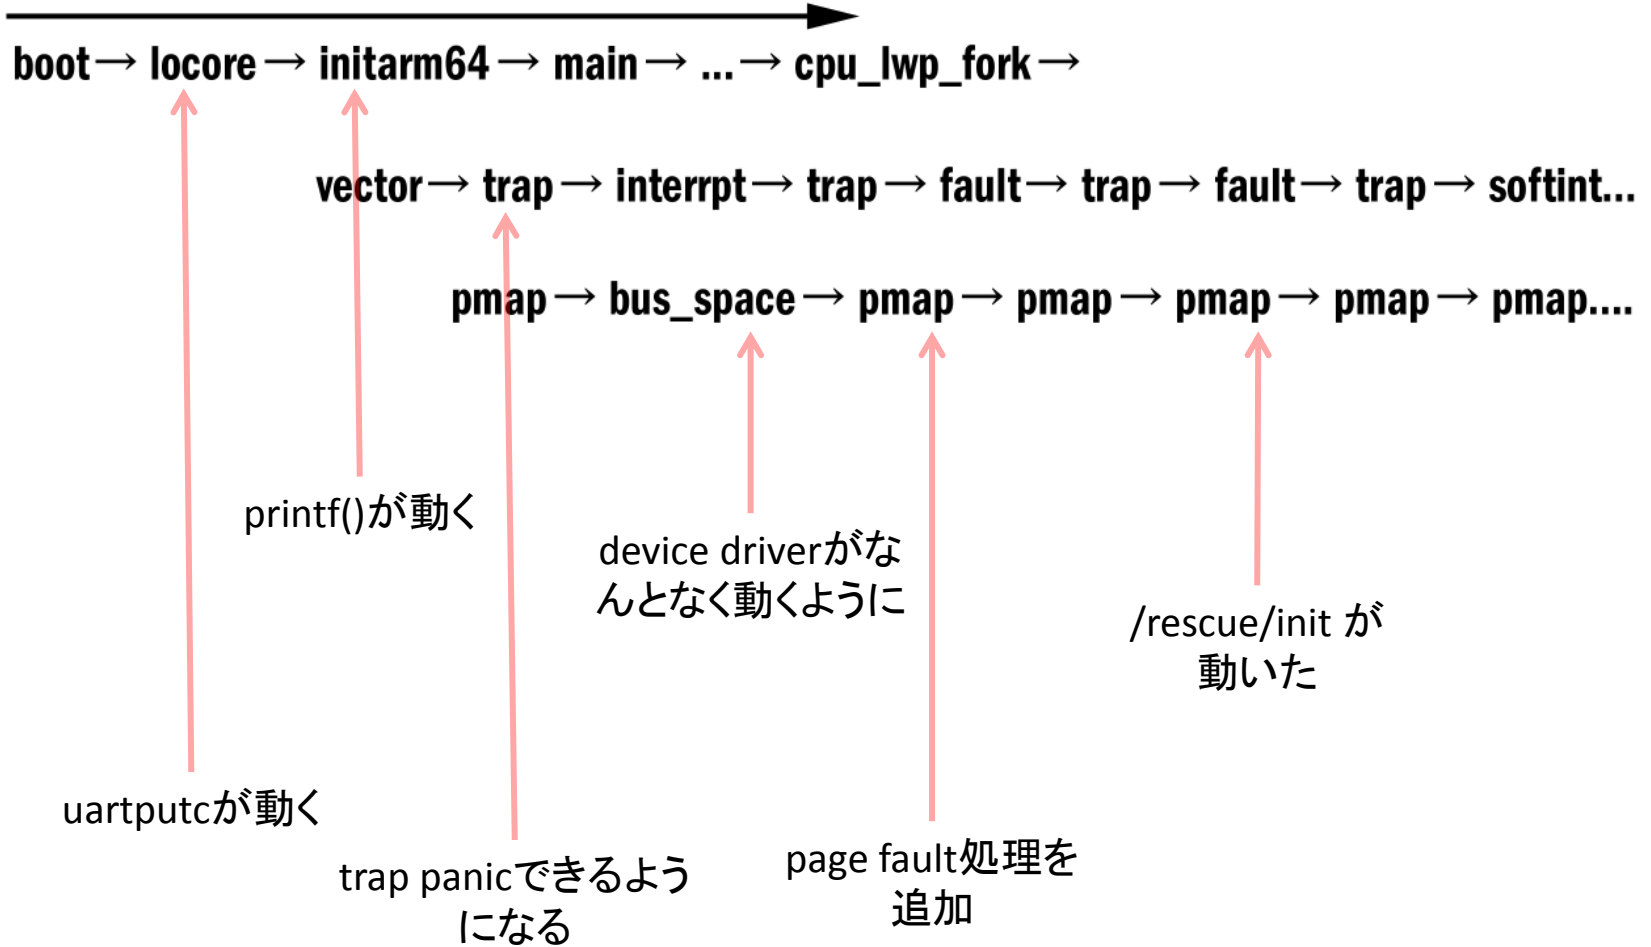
boot → locore → initarm64 → main → ... → cpu_lwp_fork →

vector → trap → interrpt → trap → fault → trap → fault → trap → softint...

pmap → bus_space → pmap → pmap → pmap → pmap → pmap....

printf()が動く

device driverがなんとなく動くように

/rescue/init が動いた

uartputcが動く

trap panicできるようになる

page fault処理を追加